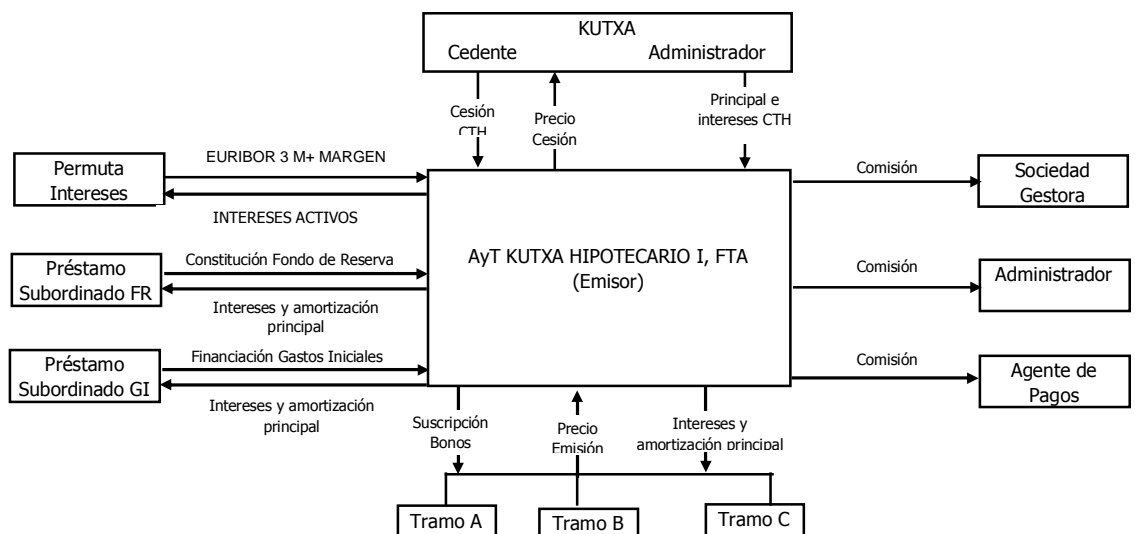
KUTXA
Cedente Administrador

Cesión CTH

Precio Cesión

Principal e intereses CTH

Permuta Intereses

EURIBOR 3 M+ MARGEN

INTERESES ACTIVOS

Comisión

Sociedad Gestora

Préstamo Subordinado FR

Constitución Fondo de Reserva

Intereses y amortización principal

AyT KUTXA HIPOTECARIO I, FTA (Emisor)

Comisión

Administrador

Préstamo Subordinado GI

Financiación Gastos Iniciales

Intereses y amortización principal

Comisión

Agente de Pagos

Suscripción Bonos

Precio Emisión

Intereses y amortización principal

Tramo A

Tramo B

Tramo C